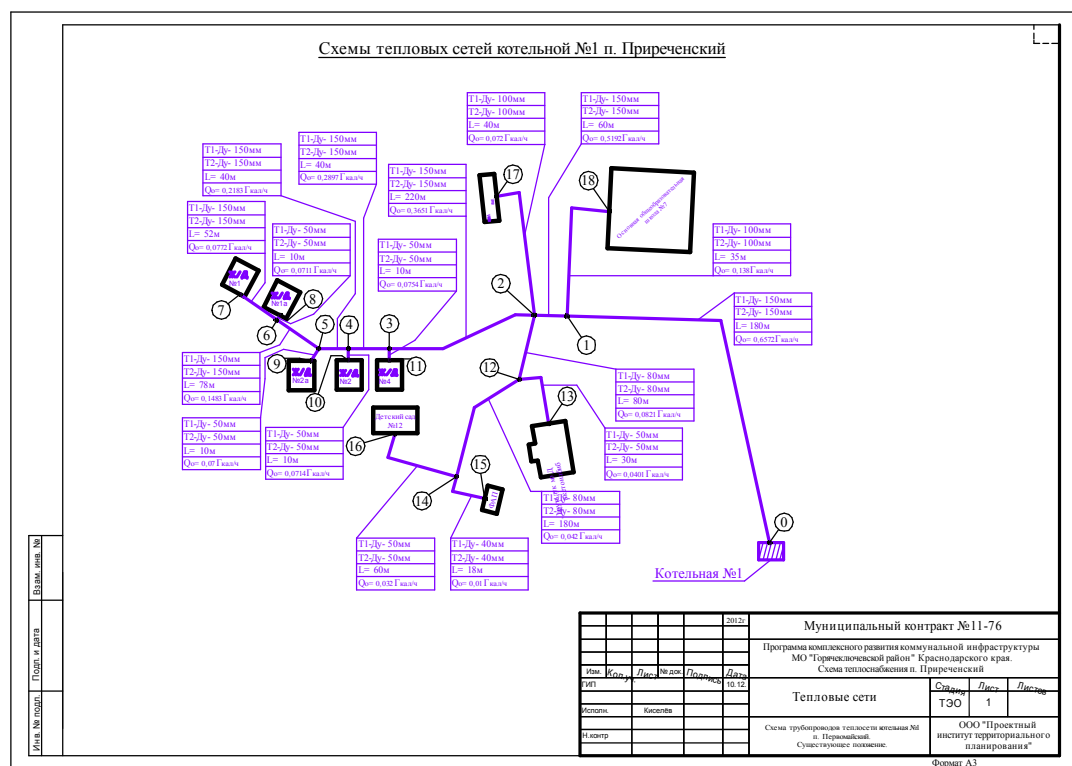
Схемы тепловых сетей котельной №1 п. Приреченский

Т1-Ду- 100мм
Т2-Ду- 100мм
L= 40м
Qо= 0,072 Гкал/ч

Т1-Ду- 150мм
Т2-Ду- 150мм
L= 60м
Qо= 0,5192 Гкал/ч

Т1-Ду- 150мм
Т2-Ду- 150мм
L= 40м
Qо= 0,2897 Гкал/ч

Т1-Ду- 150мм
Т2-Ду- 150мм
L= 40м
Qо= 0,2183 Гкал/ч

Т1-Ду- 150мм
Т2-Ду- 150мм
L= 220м
Qо= 0,3651 Гкал/ч

Т1-Ду- 150мм
Т2-Ду- 150мм
L= 52м
Qо= 0,0772 Гкал/ч

Т1-Ду- 50мм
Т2-Ду- 50мм
L= 10м
Qо= 0,0711 Гкал/ч

Т1-Ду- 50мм
Т2-Ду- 50мм
L= 10м
Qо= 0,0754 Гкал/ч

Т1-Ду- 100мм
Т2-Ду- 100мм
L= 35м
Qо= 0,138 Гкал/ч

Т1-Ду- 150мм
Т2-Ду- 150мм
L= 180м
Qо= 0,6572 Гкал/ч

17
18
Ж/Д
№1
7
Ж/Д
№1а
8
6
5
4
3
2
1
9
Ж/Д
№2а
10
Ж/Д
№2
Ж/Д
№4
11
12
13

Т1-Ду- 150мм
Т2-Ду- 150мм
L= 78м
Qо= 0,1483 Гкал/ч

Т1-Ду- 80мм
Т2-Ду- 80мм
L= 80м
Qо= 0,0821 Гкал/ч

Т1-Ду- 50мм
Т2-Ду- 50мм
L= 10м
Qо= 0,07 Гкал/ч

Т1-Ду- 50мм
Т2-Ду- 50мм
L= 10м
Qо= 0,0714 Гкал/ч

Детский сад
№12
16

Т1-Ду- 50мм
Т2-Ду- 50мм
L= 30м
Qо= 0,0401 Гкал/ч

15
14

Т1-Ду- 80мм
Т2-Ду- 80мм
L= 180м
Qо= 0,042 Гкал/ч

0

Т1-Ду- 50мм
Т2-Ду- 50мм
L= 60м
Qо= 0,032 Гкал/ч

Т1-Ду- 40мм
Т2-Ду- 40мм
L= 18м
Qо= 0,01 Гкал/ч

Котельная №1

Взам. инв. №
Подп. и дата
Инв. № подл.

2012г
Муниципальный контракт №11-76
Программа комплексного развития коммунальной инфраструктуры МО "Горячеключевской район" Краснодарского края. Схема теплоснабжения п. Приреченский
Изм. Кол.уч. Лист № док. Подпись Дата
ГИП 10.12
Тепловые сети
Стадия Лист Листов
ТЭО 1
Исполн. Киселёв
Н.контр
Схема трубопроводов теплосети котельная №1 п. Первомайский. Существующее положение.
ООО "Проектный институт территориального планирования"
Формат А3